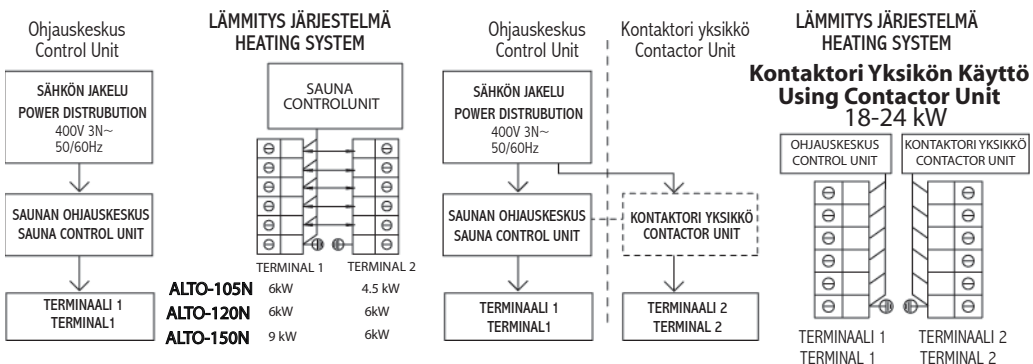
Ohjauskeskus
Control Unit

SÄHKÖN JAKELU
POWER DISTRUBUTION
400V 3N~
50/60Hz

SAUNAN OHJAUSKESKUS
SAUNA CONTROL UNIT

TERMINAALI 1
TERMINAL1

LÄMMITYS JÄRJESTELMÄ
HEATING SYSTEM

SAUNA
CONTROLUNIT

TERMINAL 1 TERMINAL 2

| | TERMINAL 1 | TERMINAL 2 |
|---|---|---|
| ALTO-105N | 6kW | 4.5 kW |
| ALTO-120N | 6kW | 6kW |
| ALTO-150N | 9 kW | 6kW |

Ohjauskeskus
Control Unit

Kontaktori yksikkö
Contactor Unit

SÄHKÖN JAKELU
POWER DISTRUBUTION
400V 3N~
50/60Hz

SAUNAN OHJAUSKESKUS
SAUNA CONTROL UNIT

KONTAKTORI YKSIKKÖ
CONTACTOR UNIT

TERMINAALI 1
TERMINAL1

TERMINAALI 2
TERMINAL 2

LÄMMITYS JÄRJESTELMÄ
HEATING SYSTEM

Kontaktori Yksikön Käyttö
Using Contactor Unit
18-24 kW

OHJAUSKESKUS
CONTROL UNIT

KONTAKTORI YKSIKKÖ
CONTACTOR UNIT

TERMINAALI 1
TERMINAL 1

TERMINAALI 2
TERMINAL 2